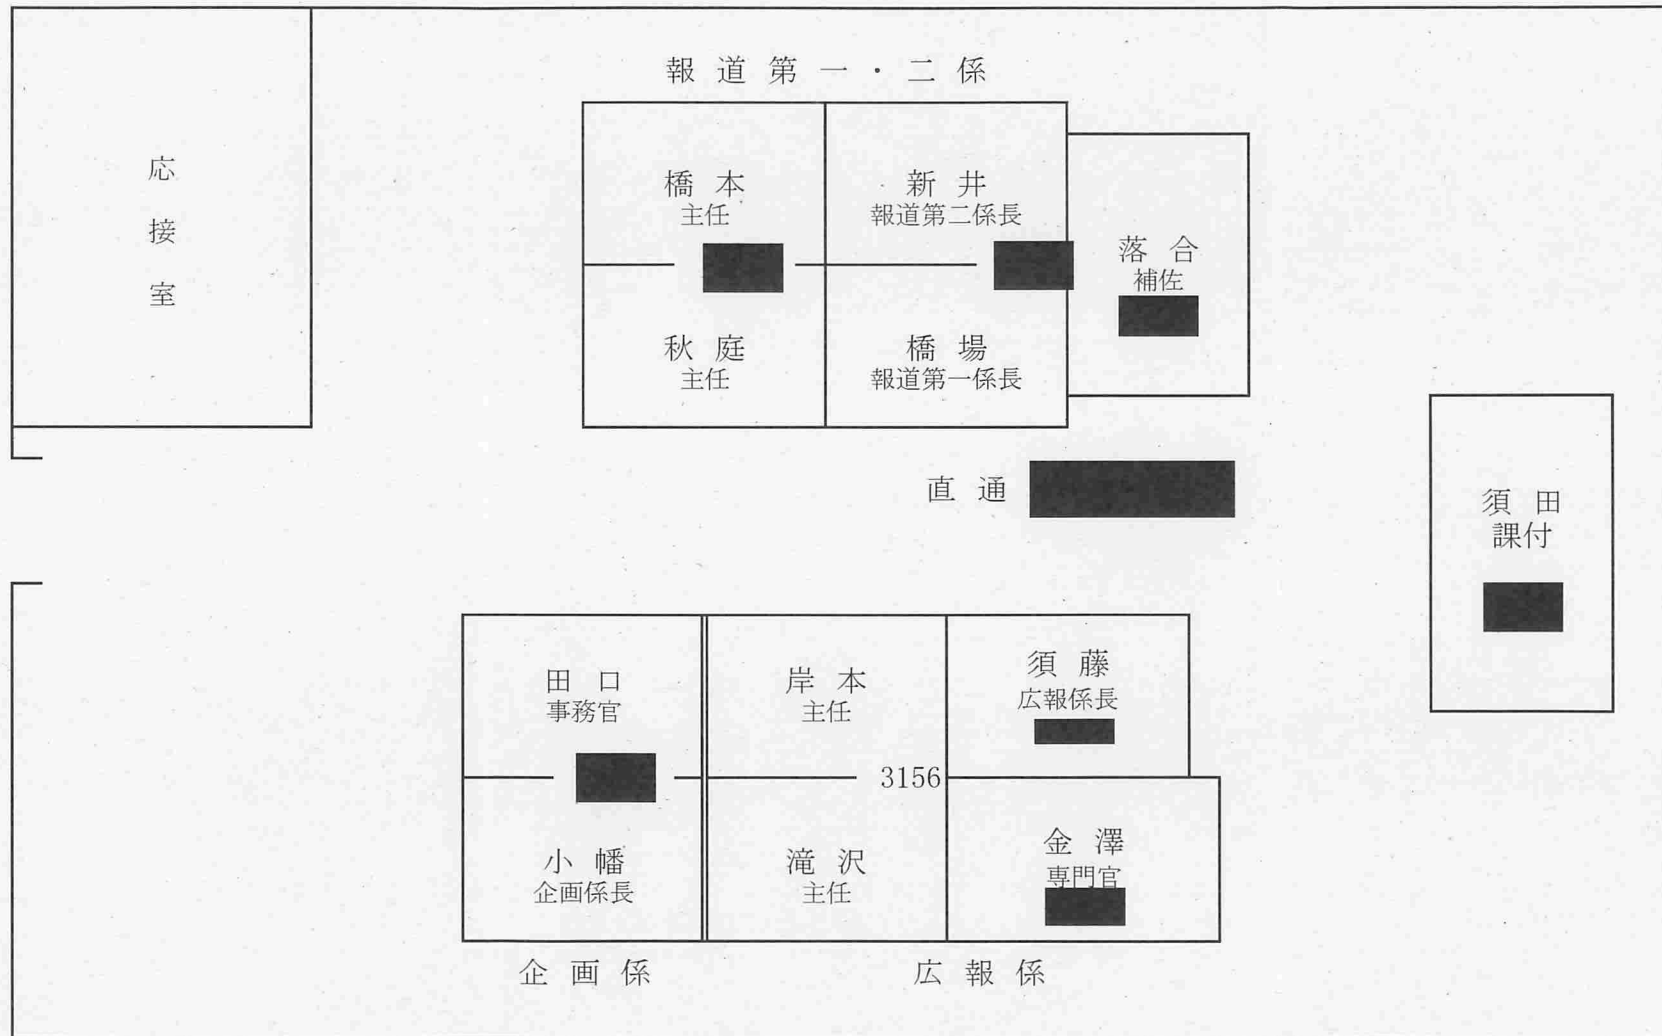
応接室

報道第一・二係

橋本
主任

新井
報道第二係長

落合
補佐

秋庭
主任

橋場
報道第一係長

直通

須田
課付

田口
事務官

岸本
主任

須藤
広報係長

3156

小幡
企画係長

滝沢
主任

金澤
専門官

企画係

広報係